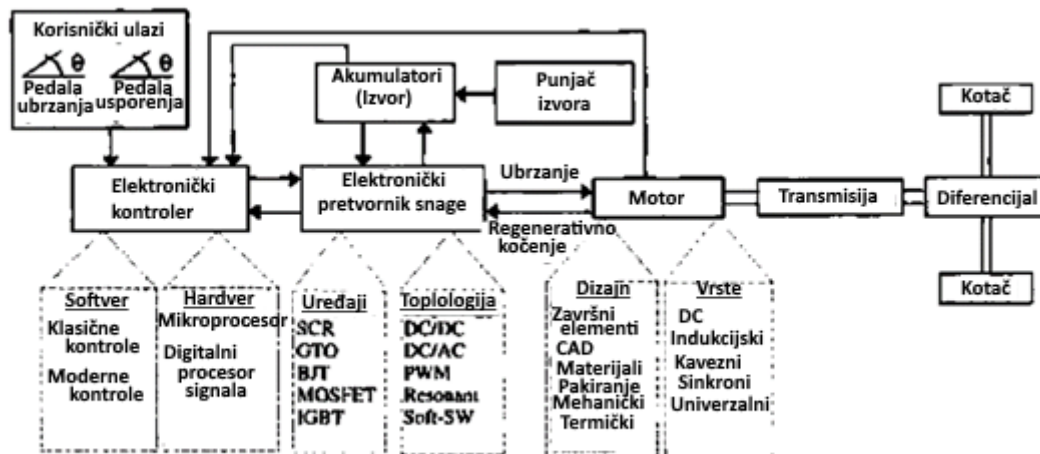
Korisnički ulazi
θ
θ
Pedala ubrzanja
Pedala usporenja

Akumulatori (Izvor)

Punjač izvora

Kotač

Elektronički kontroler

Elektronički pretvornik snage

Ubrzanje

Motor

Transmisija

Diferencijal

Regenerativno kočenje

Kotač

Softver
Klasične kontrole
Moderne kontrole

Hardver
Mikroprocesor
Digitalni procesor signala

Uređaji
SCR
GTO
BJT
MOSFET
IGBT

Toplologija
DC/DC
DC/AC
PWM
Resonant
Soft-SW

Dizajn
Završni elementi
CAD
Materijali
Pakiranje
Mehanički
Termički

Vrste
DC
Indukcijski
Kavezni
Sinkroni
Univerzalni